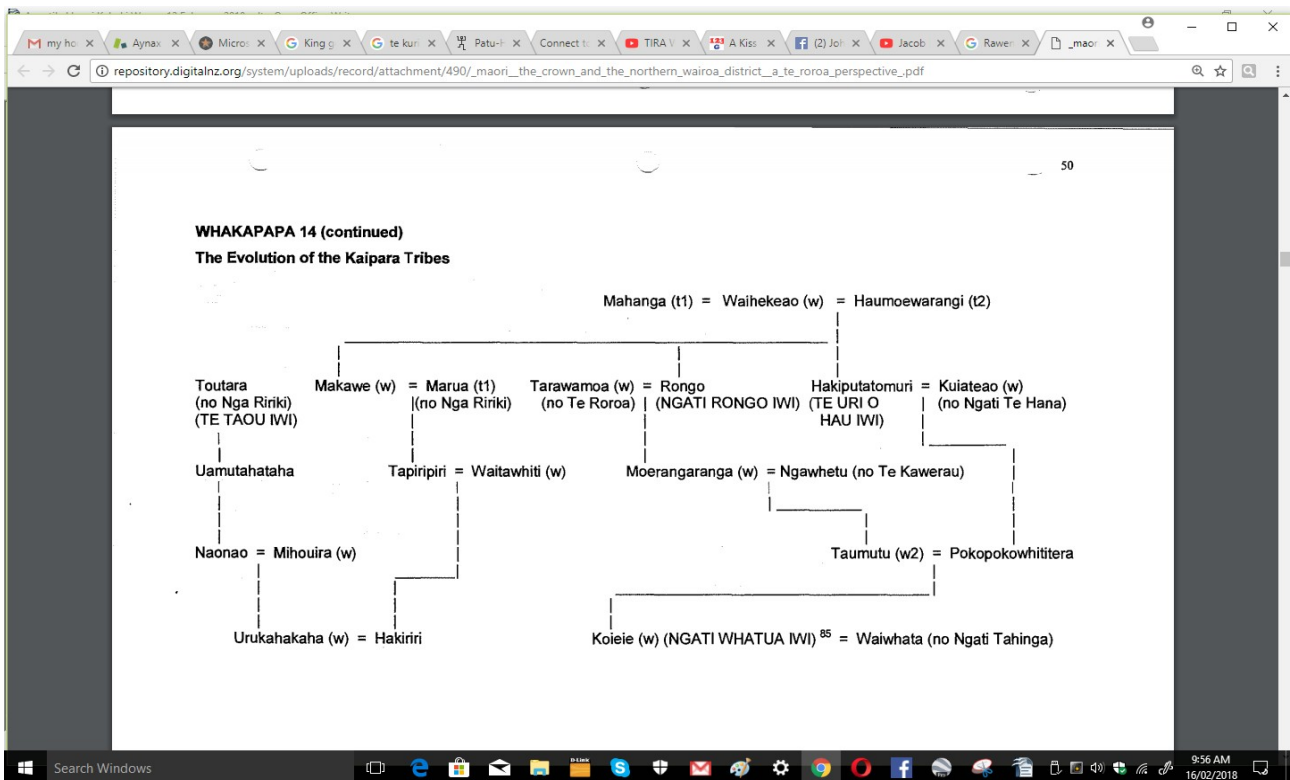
M my ho × Aynax × Micros × G King g × G te kun × Patu-h × Connect to × TIRA V × A Kiss × (2) Joh × Jacob × G Rawen × _maor ×

repository.digitalnz.org/system/uploads/record/attachment/490/_maori__the_crown_and_the_northern_wairoa_district__a_te_roroa_perspective_.pdf

50

WHAKAPAPA 14 (continued)

The Evolution of the Kaipara Tribes

Mahanga (t1) = Waihekeao (w) = Haumoewarangi (t2)

Toutara (no Nga Ririki) (TE TAOU IWI)

Makawe (w) = Marua (t1) (no Nga Ririki)

Tarawamoa (w) = Rongo (no Te Roroa) (NGATI RONGO IWI)

Hakiputatomuri = Kuiateao (w) (TE URI O HAU IWI) (no Ngati Te Hana)

Uamutahataha

Tapiripiri = Waitawhiti (w)

Moerangaranga (w) = Ngawhetu (no Te Kawerau)

Naonao = Mihouira (w)

Taumutu (w2) = Pokopokowhititera

Urukahakaha (w) = Hakiriri

Koieie (w) (NGATI WHATUA IWI) $^{85}$ = Waiwhata (no Ngati Tahinga)

Search Windows

9:56 AM
16/02/2018